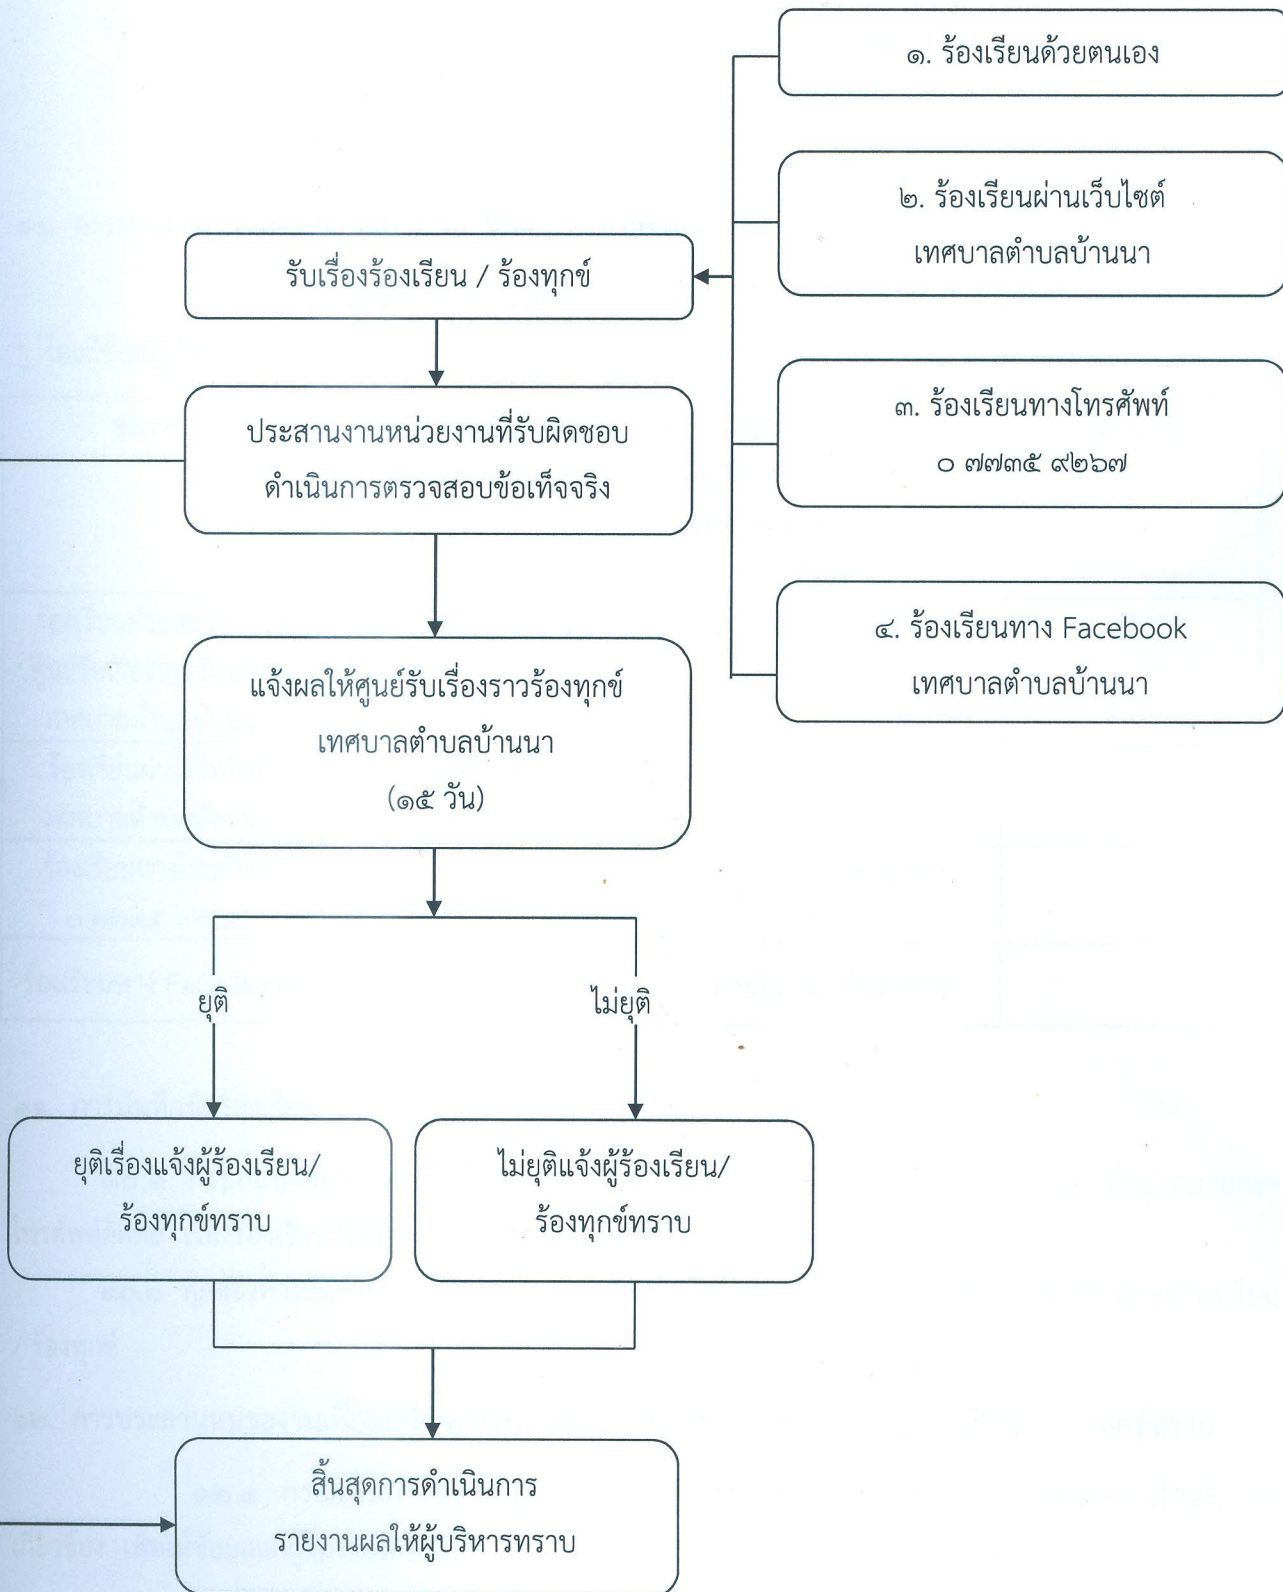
๑. ร้องเรียนด้วยตนเอง

๒. ร้องเรียนผ่านเว็บไซต์ เทศบาลตำบลบ้านนา

รับเรื่องร้องเรียน / ร้องทุกข์

๓. ร้องเรียนทางโทรศัพท์ ๐ ๗๗๓๕ ๙๒๖๗

ประสานงานหน่วยงานที่รับผิดชอบ ดำเนินการตรวจสอบข้อเท็จจริง

๔. ร้องเรียนทาง Facebook เทศบาลตำบลบ้านนา

แจ้งผลให้ศูนย์รับเรื่องราวร้องทุกข์ เทศบาลตำบลบ้านนา (๑๕ วัน)

ยุติ

ไม่ยุติ

ยุติเรื่องแจ้งผู้ร้องเรียน/ ร้องทุกข์ทราบ

ไม่ยุติแจ้งผู้ร้องเรียน/ ร้องทุกข์ทราบ

สิ้นสุดการดำเนินการ รายงานผลให้ผู้บริหารทราบ